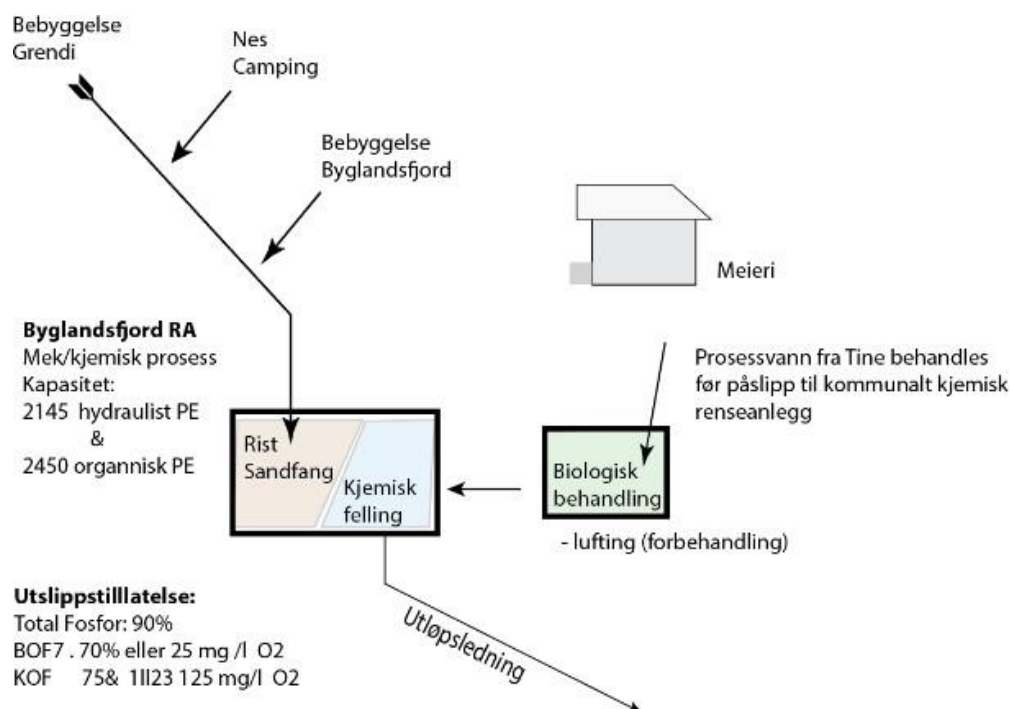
Bebyggelse
Grendi

Nes
Camping

Bebyggelse
Byglandsfjord

Meieri

**Byglandsfjord RA**
Mek/kjemisk prosess
Kapasitet:
2145 hydraulist PE
&
2450 organnisk PE

Prosessvann fra Tine behandles før påslipp til kommunalt kjemisk renseanlegg

Rist
Sandfang

Kjemisk
felling

Biologisk
behandling

- lufting (forbehandling)

**Utslippstilllatelse:**
Total Fosfor: 90%
BOF7 . 70% eller 25 mg /l O2
KOF 75& 1ll23 125 mg/l O2

Utløpsledning